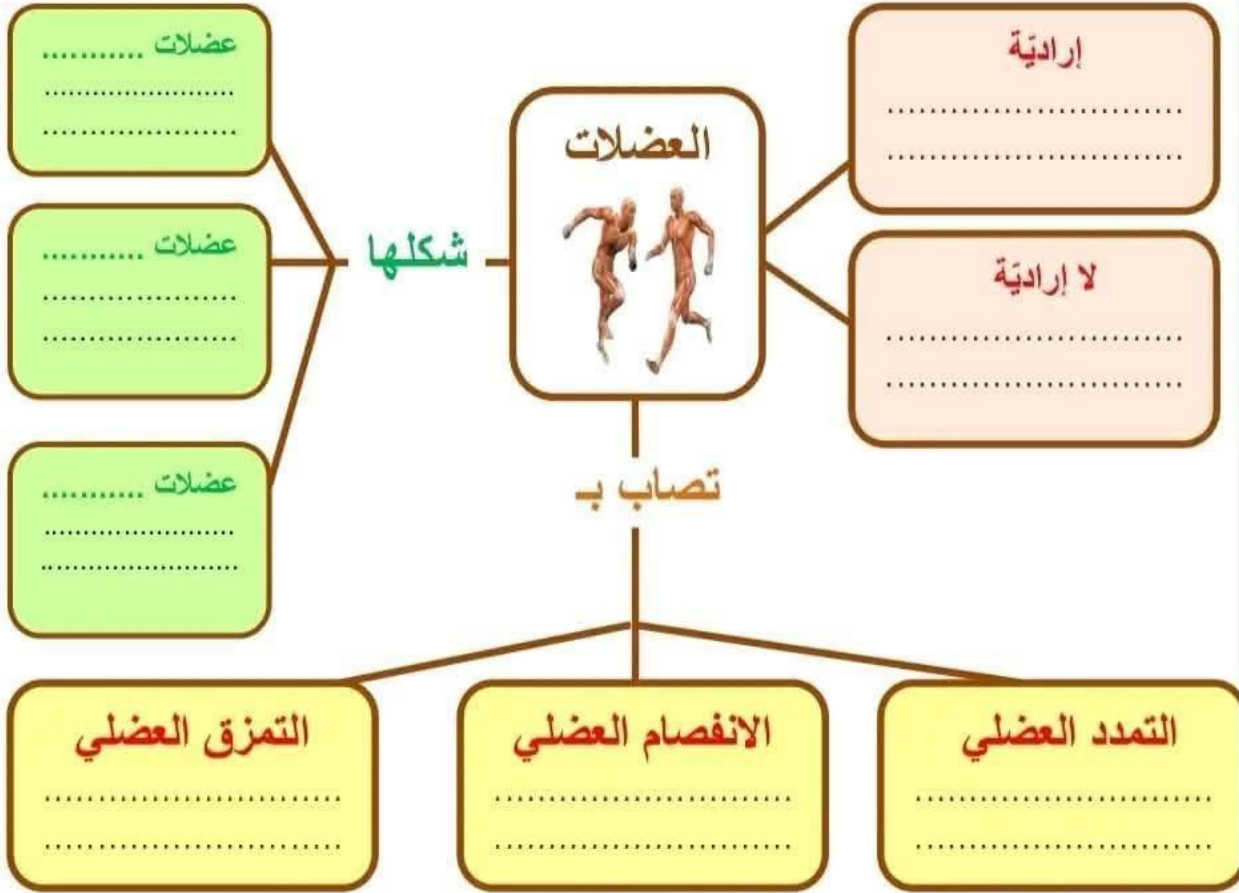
العضلات

إراديّة
..............................
..............................

لا إراديّة
..............................
..............................

شكلها

عضلات ...........
..........................
..........................

عضلات ...........
..........................
..........................

عضلات ...........
..........................
..........................

تصاب بـ

التمدد العضلي
..............................
..............................

الانفصام العضلي
..............................
..............................

التمزق العضلي
..............................
..............................